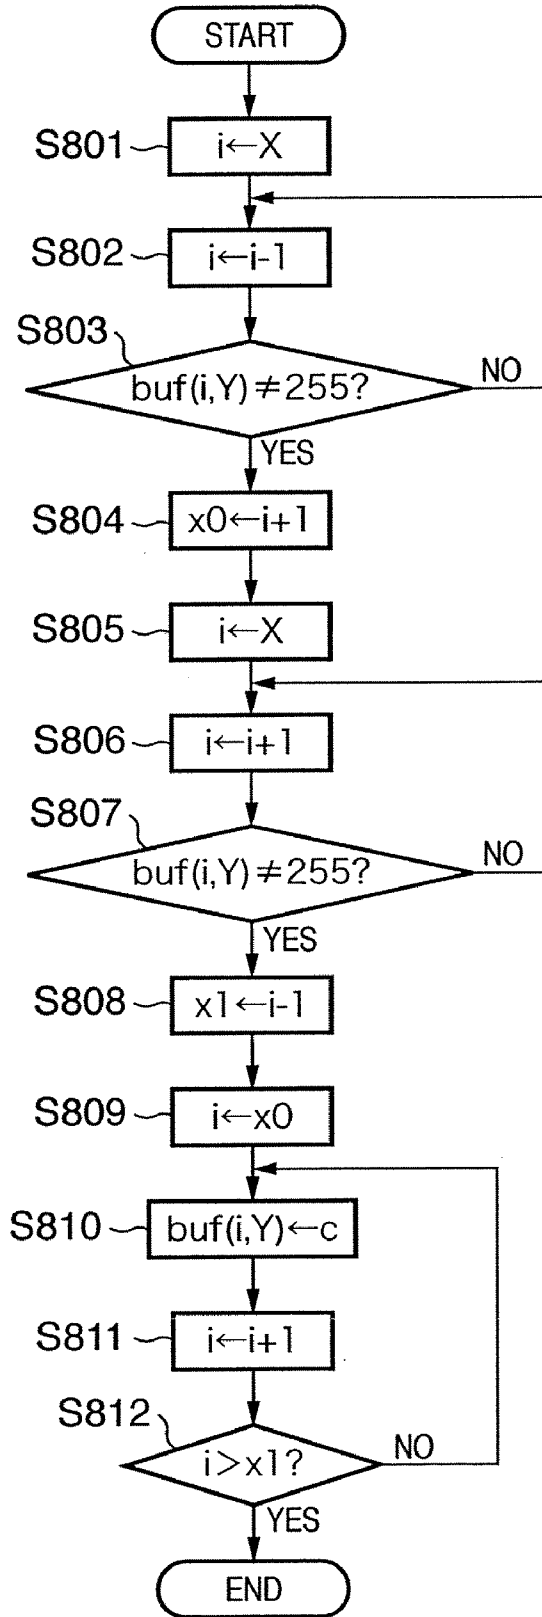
START

S801 $i \leftarrow X$

S802 $i \leftarrow i-1$

S803 $buf(i,Y) \neq 255?$

NO

YES

S804 $x0 \leftarrow i+1$

S805 $i \leftarrow X$

S806 $i \leftarrow i+1$

S807 $buf(i,Y) \neq 255?$

NO

YES

S808 $x1 \leftarrow i-1$

S809 $i \leftarrow x0$

S810 $buf(i,Y) \leftarrow c$

S811 $i \leftarrow i+1$

S812 $i > x1?$

NO

YES

END